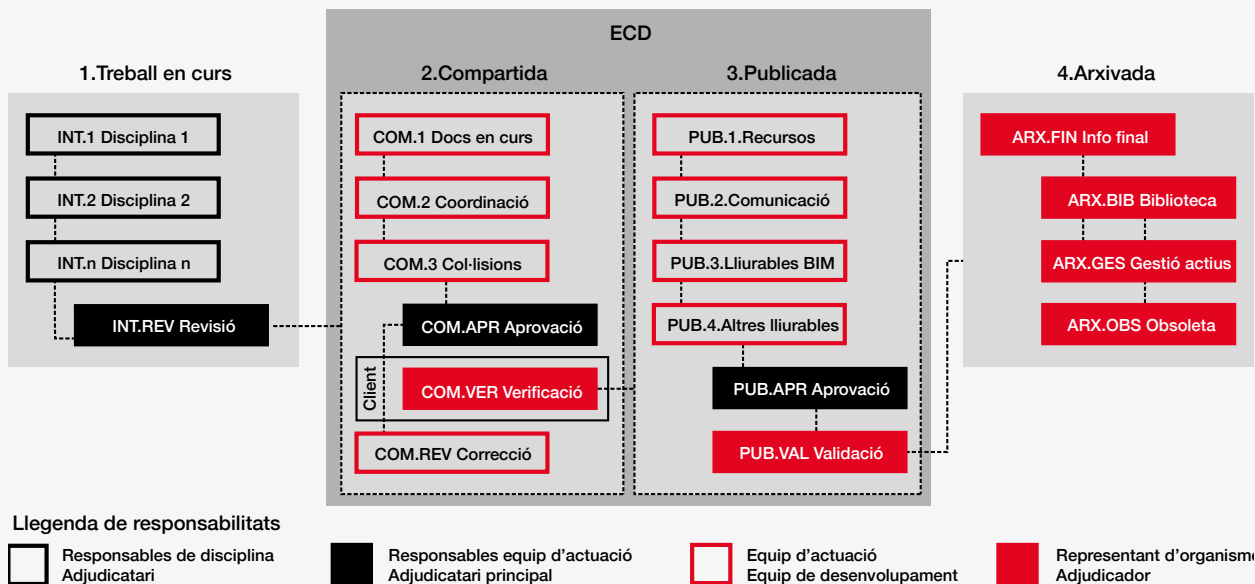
ECD

1.Treball en curs

INT.1 Disciplina 1

INT.2 Disciplina 2

INT.n Disciplina n

INT.REV Revisió

2.Compartida

COM.1 Docs en curs

COM.2 Coordinació

COM.3 Col·lisions

COM.APR Aprovació

Client

COM.VER Verificació

COM.REV Correcció

3.Publicada

PUB.1.Recursos

PUB.2.Comunicació

PUB.3.Lliurables BIM

PUB.4.Altres lliurables

PUB.APR Aprovació

PUB.VAL Validació

4.Arxivada

ARX.FIN Info final

ARX.BIB Biblioteca

ARX.GES Gestió actius

ARX.OBS Obsoleta

Llegenda de responsabilitats

Responsables de disciplina
Adjudicatari

Responsables equip d'actuació
Adjudicatari principal

Equip d'actuació
Equip de desenvolupament

Representant d'organism
Adjudicador